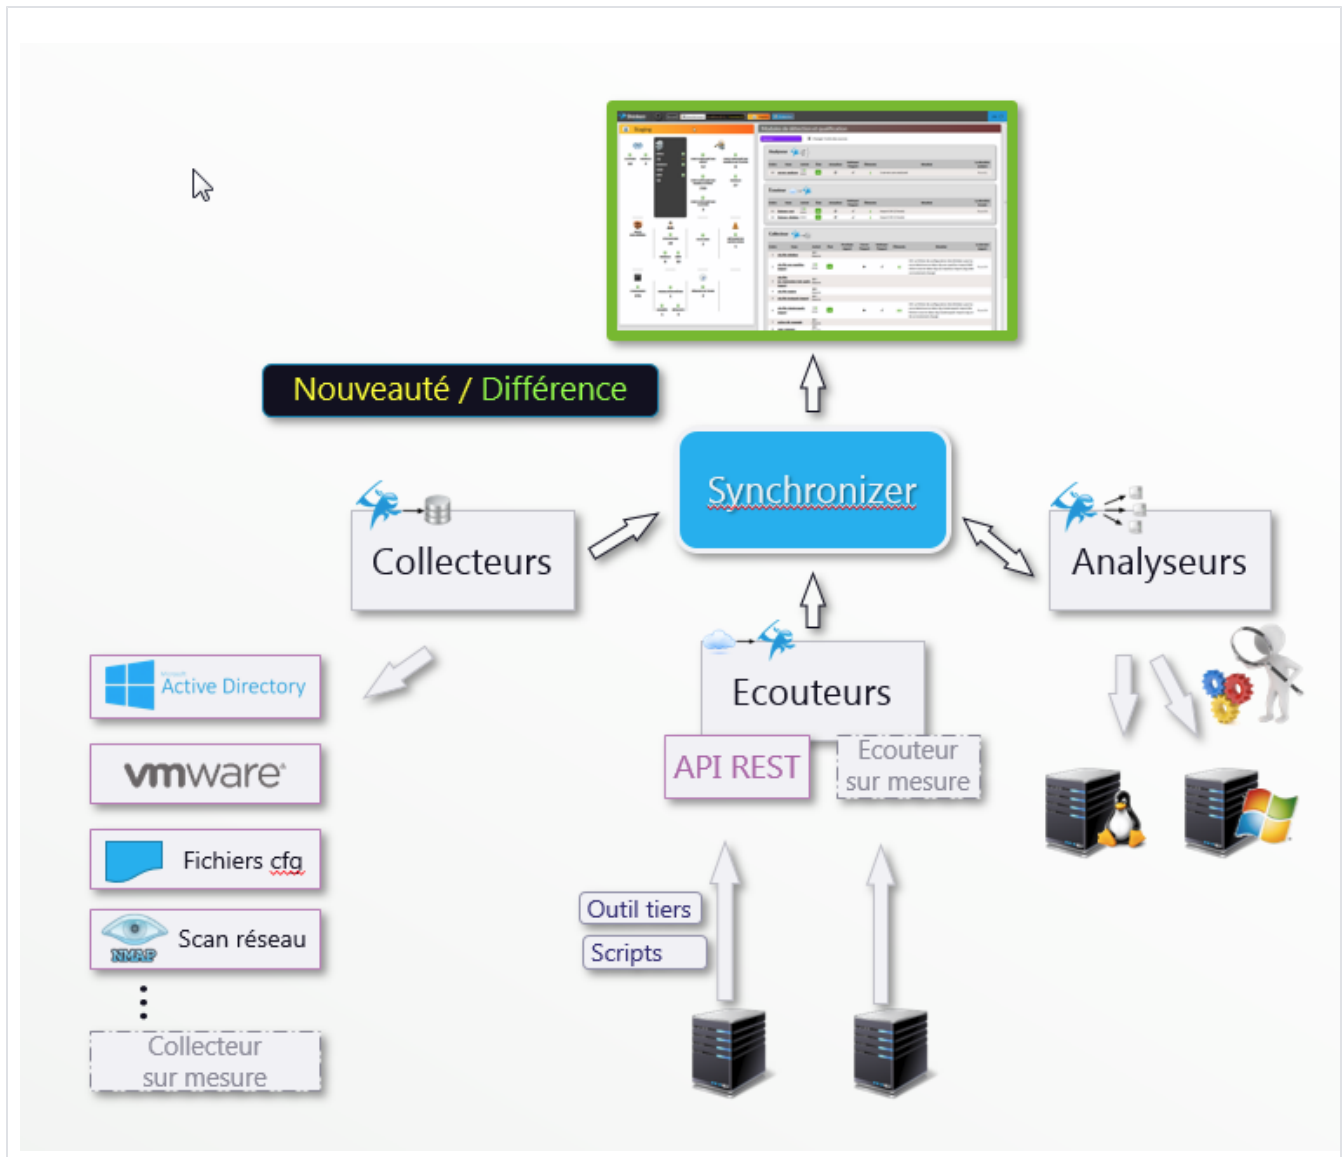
Nouveauté / Différence

Synchronizer

Collecteurs

Analyseurs

Ecouteurs

Active Directory

vmware

Fichiers cfg

NMAP Scan réseau

Collecteur sur mesure

API REST

Ecouteur sur mesure

Outil tiers

Scripts